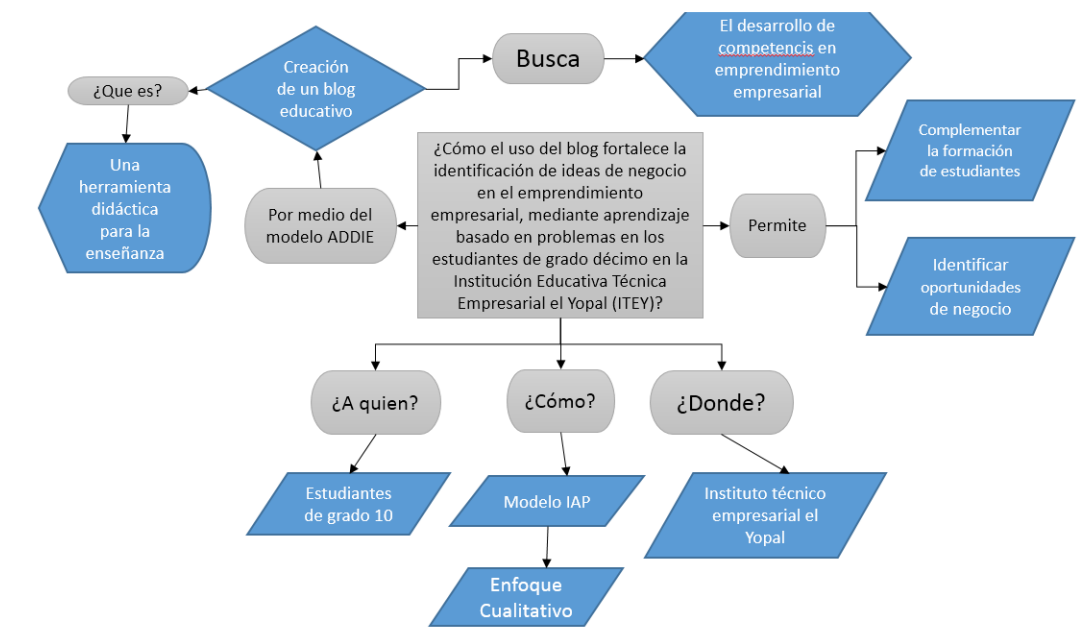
¿Que es?

Una herramienta didáctica para la enseñanza

Creación de un blog educativo

Busca

El desarrollo de competencis en emprendimiento empresarial

Por medio del modelo ADDIE

¿Cómo el uso del blog fortalece la identificación de ideas de negocio en el emprendimiento empresarial, mediante aprendizaje basado en problemas en los estudiantes de grado décimo en la Institución Educativa Técnica Empresarial el Yopal (ITEY)?

Permite

Complementar la formación de estudiantes

Identificar oportunidades de negocio

¿A quien?

¿Cómo?

¿Donde?

Estudiantes de grado 10

Modelo IAP

Instituto técnico empresarial el Yopal

Enfoque Cualitativo